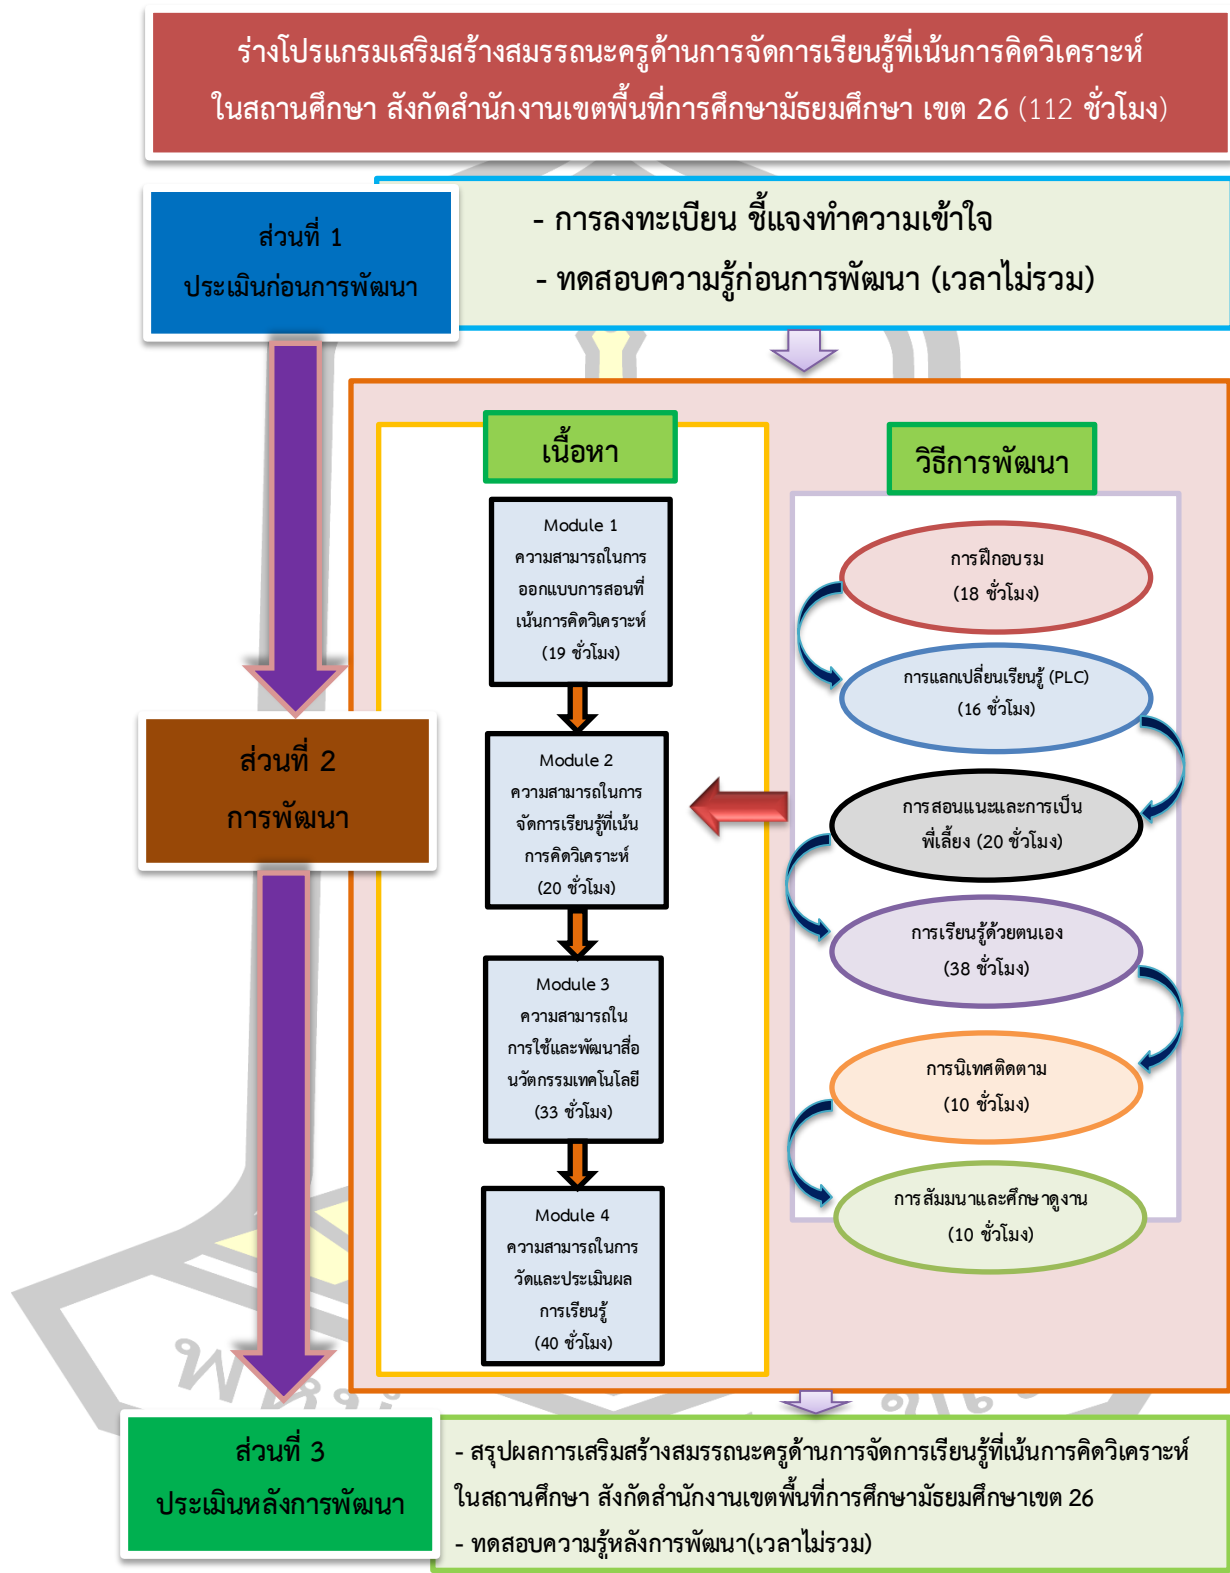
ร่างโปรแกรมเสริมสร้างสมรรถนะครูด้านการจัดการเรียนรู้ที่เน้นการคิดวิเคราะห์ ในสถานศึกษา สังกัดสำนักงานเขตพื้นที่การศึกษามัธยมศึกษา เขต 26 (112 ชั่วโมง)

ส่วนที่ 1
ประเมินก่อนการพัฒนา

- การลงทะเบียน ชี้แจงทำความเข้าใจ
- ทดสอบความรู้ก่อนการพัฒนา (เวลาไม่รวม)

เนื้อหา

Module 1
ความสามารถในการออกแบบการสอนที่เน้นการคิดวิเคราะห์
(19 ชั่วโมง)

Module 2
ความสามารถในการจัดการเรียนรู้ที่เน้นการคิดวิเคราะห์
(20 ชั่วโมง)

Module 3
ความสามารถในการใช้และพัฒนาสื่อนวัตกรรมเทคโนโลยี
(33 ชั่วโมง)

Module 4
ความสามารถในการวัดและประเมินผลการเรียนรู้
(40 ชั่วโมง)

วิธีการพัฒนา

การฝึกอบรม
(18 ชั่วโมง)

การแลกเปลี่ยนเรียนรู้ (PLC)
(16 ชั่วโมง)

การสอนแนะและการเป็นพี่เลี้ยง (20 ชั่วโมง)

การเรียนรู้ด้วยตนเอง
(38 ชั่วโมง)

การนิเทศติดตาม
(10 ชั่วโมง)

การสัมมนาและศึกษาดูงาน
(10 ชั่วโมง)

ส่วนที่ 2
การพัฒนา

ส่วนที่ 3
ประเมินหลังการพัฒนา

- สรุปผลการเสริมสร้างสมรรถนะครูด้านการจัดการเรียนรู้ที่เน้นการคิดวิเคราะห์ ในสถานศึกษา สังกัดสำนักงานเขตพื้นที่การศึกษามัธยมศึกษาเขต 26
- ทดสอบความรู้หลังการพัฒนา(เวลาไม่รวม)